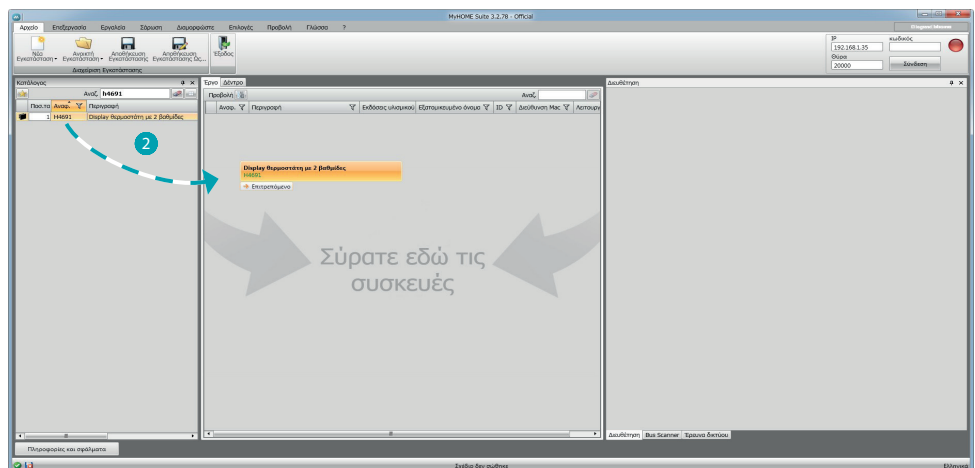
MyHOME Suite 3.2.78 - Official

Αρχείο Επεξεργασία Εργαλεία Σύρωση Διαμορφώστε Επιλογές Προβολή Γλώσσα ?

Νέο Εγκατάσταση Ανοικτή Εγκατάσταση Αποθήκευση Εγκατάστασης Αποθήκευση Εγκατάστασης Ως... Έξοδος

Διαχείριση Εγκατάστασης

IP 192.168.1.35 κωδικός Θύρα 20000 Σύνδεση

Κατάλογος

Αναζ. h4691

Ποσ.το Αναφ. Περιγραφή

1 H4691 Display θερμοστάτη με 2 βαθμίδες

2

Έργο Δέντρο

Προβολή

Αναζ.

Αναφ. Περιγραφή Εκδόσεις υλισμικού Εξατομικευμένο όνομα ID Διεύθυνση Mac Λειτουργ

Display θερμοστάτη με 2 βαθμίδες
H4691
Επιτρεπόμενο

Σύρατε εδώ τις συσκευές

Διευθέτηση

Διευθέτηση Bus Scanner Έρευνα δικτύου

Πληροφορίες και σφάλματα

Σχέδιο δεν σώθηκε

Ελληνικά